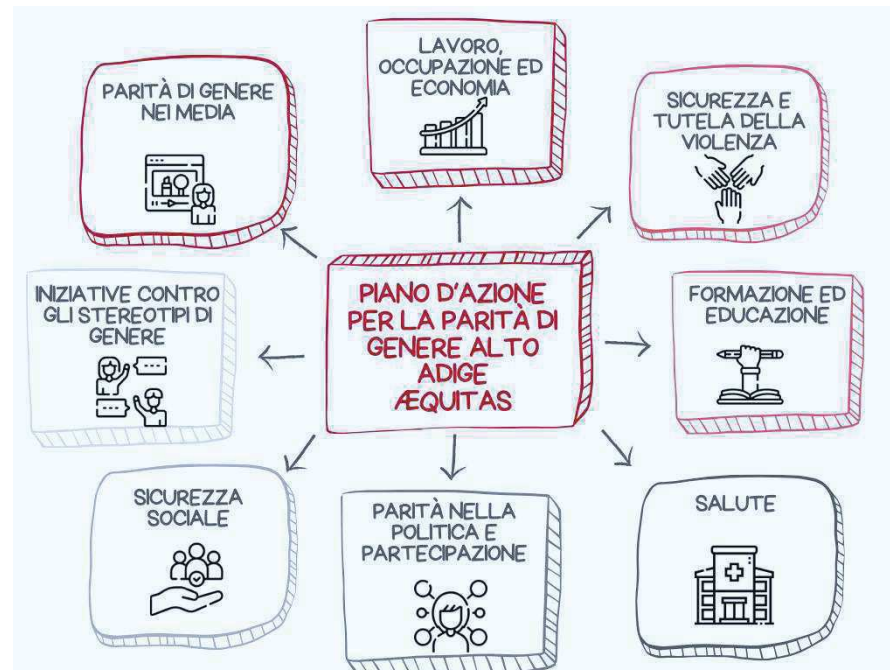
LAVORO, OCCUPAZIONE ED ECONOMIA

PARITÀ DI GENERE NEI MEDIA

SICUREZZA E TUTELA DELLA VIOLENZA

INIZIATIVE CONTRO GLI STEREOTIPI DI GENERE

PIANO D'AZIONE PER LA PARITÀ DI GENERE ALTO ADIGE ÆQUITAS

FORMAZIONE ED EDUCAZIONE

SICUREZZA SOCIALE

PARITÀ NELLA POLITICA E PARTECIPAZIONE

SALUTE